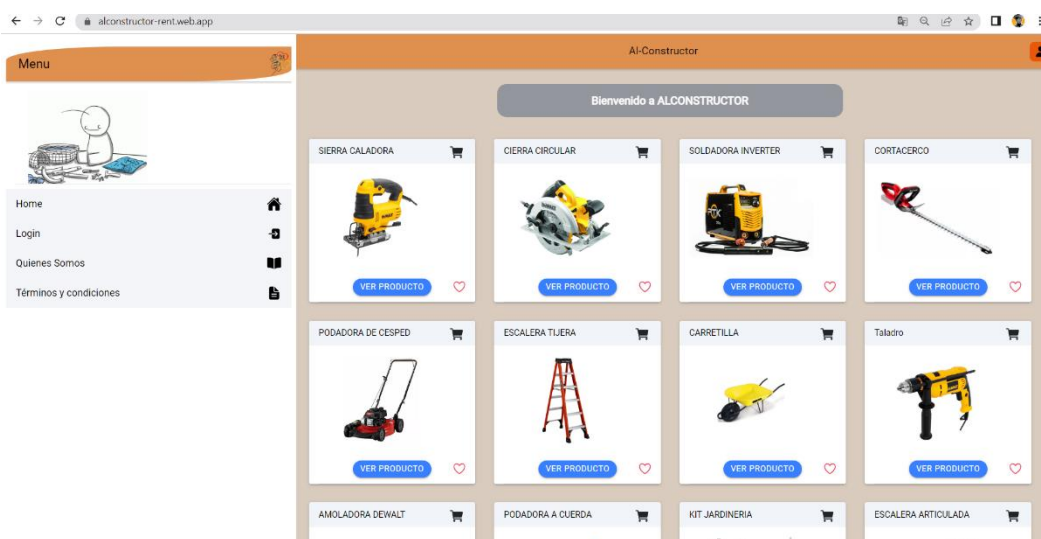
alconstructor-rent.web.app

Menu

Home
Login
Quienes Somos
Términos y condiciones

Al-Constructor

Bienvenido a ALCONSTRUCTOR

SIERRA CALADORA
VER PRODUCTO

CIERRA CIRCULAR
VER PRODUCTO

SOLDADORA INVERTER
VER PRODUCTO

CORTACERCO
VER PRODUCTO

PODADORA DE CESPED
VER PRODUCTO

ESCALERA TIJERA
VER PRODUCTO

CARRETILLA
VER PRODUCTO

Taladro
VER PRODUCTO

AMOLADORA DEWALT

PODADORA A CUERDA

KIT JARDINERIA

ESCALERA ARTICULADA